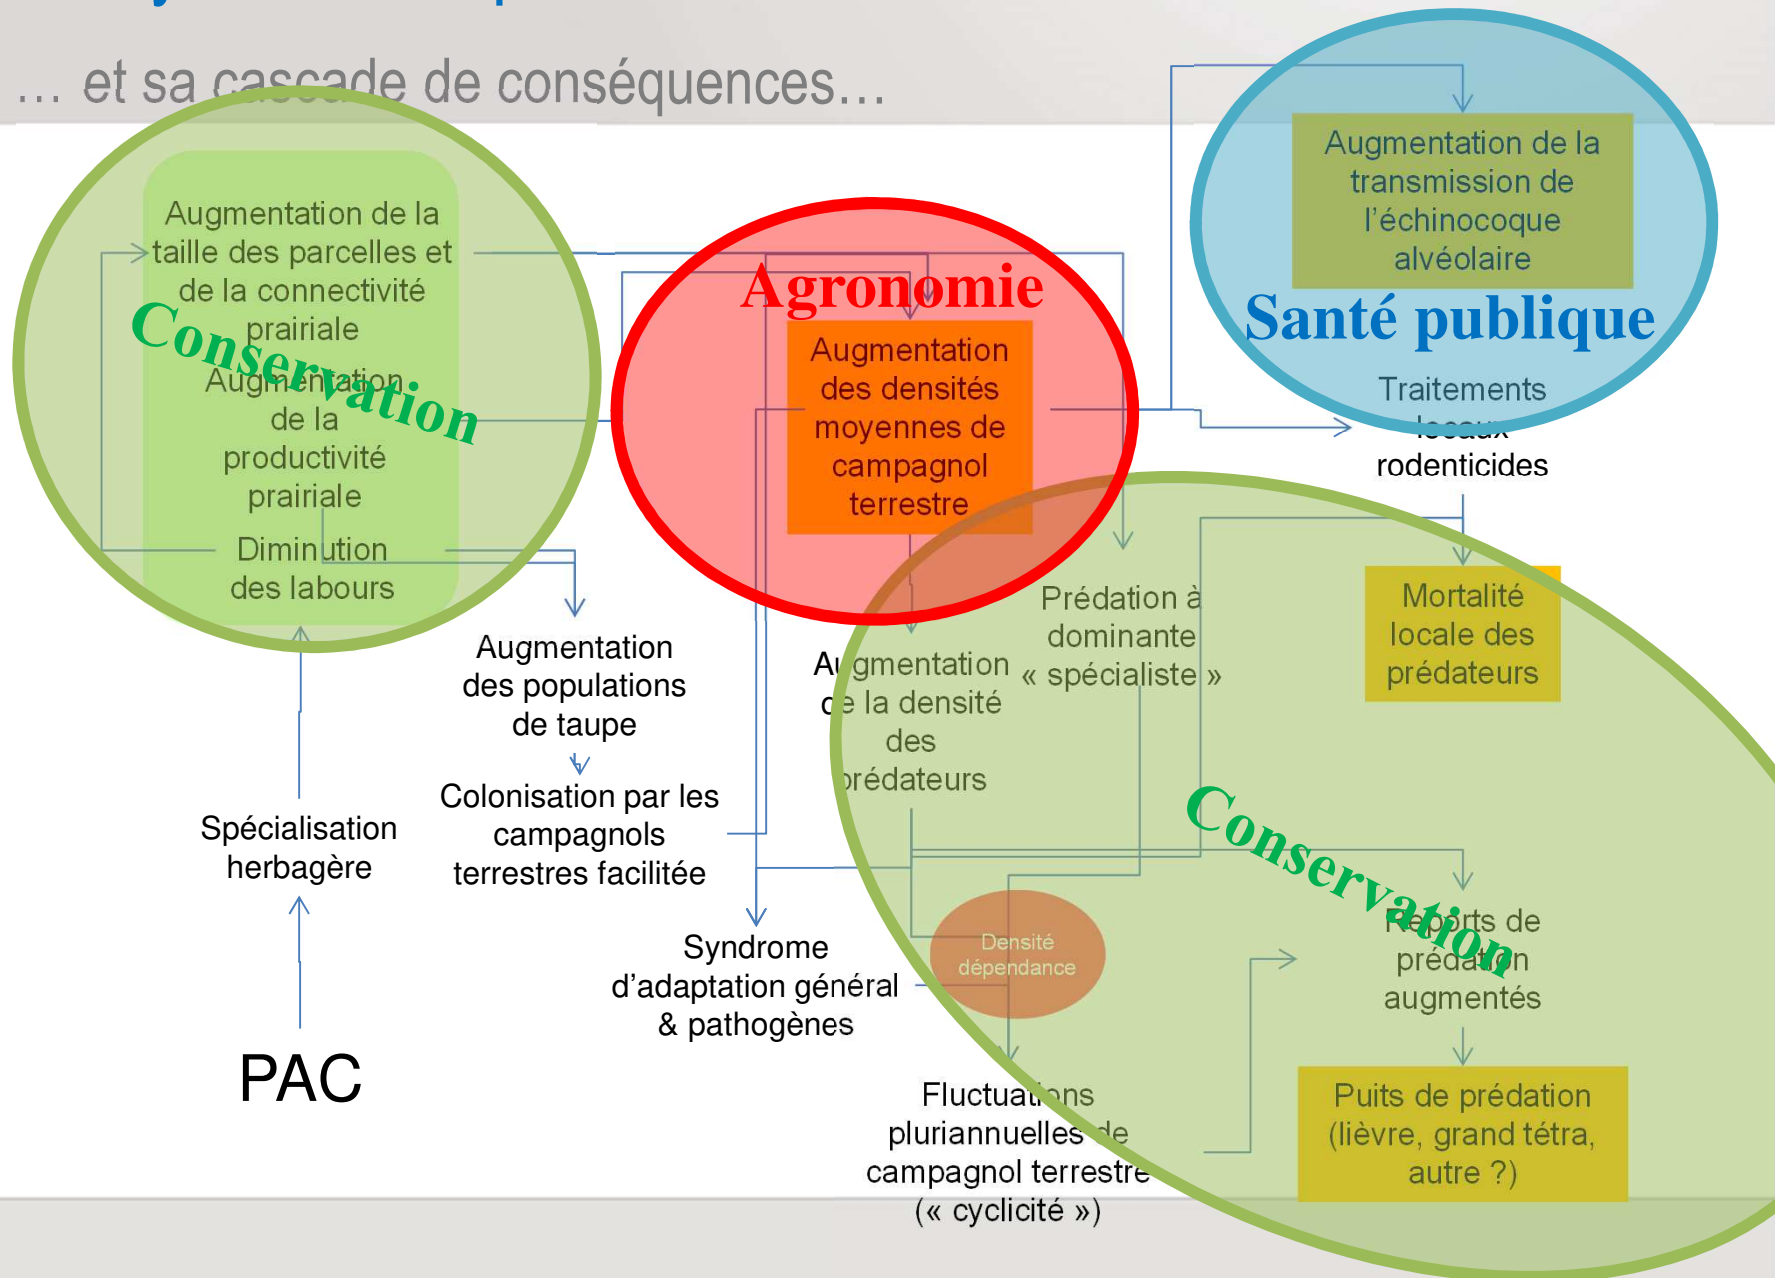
… et sa cascade de conséquences…

Augmentation de la taille des parcelles et de la connectivité prairiale

Augmentation de la productivité prairiale

Diminution des labours

Conservation

Agronomie

Augmentation des densités moyennes de campagnol terrestre

Augmentation de la transmission de l'échinocoque alvéolaire

Santé publique

Traitements locaux rodenticides

Augmentation des populations de taupe

Colonisation par les campagnols terrestres facilitée

Spécialisation herbagère

PAC

Augmentation de la densité des prédateurs

Prédation à dominante « spécialiste »

Mortalité locale des prédateurs

Conservation

Reports de prédation augmentés

Densité dépendance

Syndrome d'adaptation général & pathogènes

Fluctuations pluriannuelles de campagnol terrestre (« cyclicité »)

Puits de prédation (lièvre, grand tétra, autre ?)